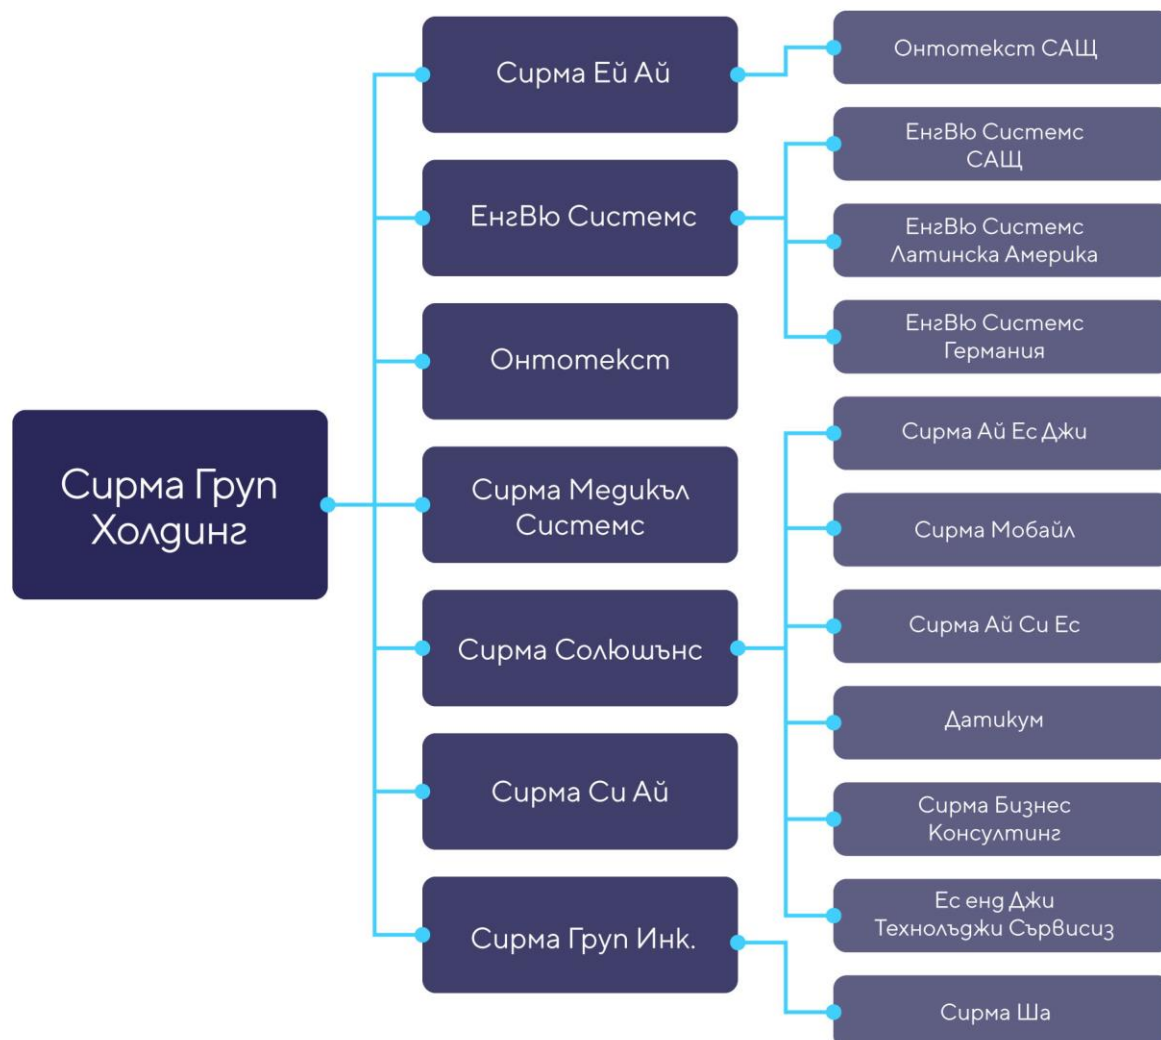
Сирма Груп Холдинг

Сирма Ей Ай

Онтотекст САЩ

ЕнгВю Системс

ЕнгВю Системс САЩ

ЕнгВю Системс Латинска Америка

ЕнгВю Системс Германия

Онтотекст

Сирма Медикъл Системс

Сирма Солюшънс

Сирма Ай Ес Джи

Сирма Мобайл

Сирма Ай Си Ес

Датикум

Сирма Бизнес Консултинг

Ес енд Джи Технолъджи Сървисиз

Сирма Си Ай

Сирма Груп Инк.

Сирма Ша